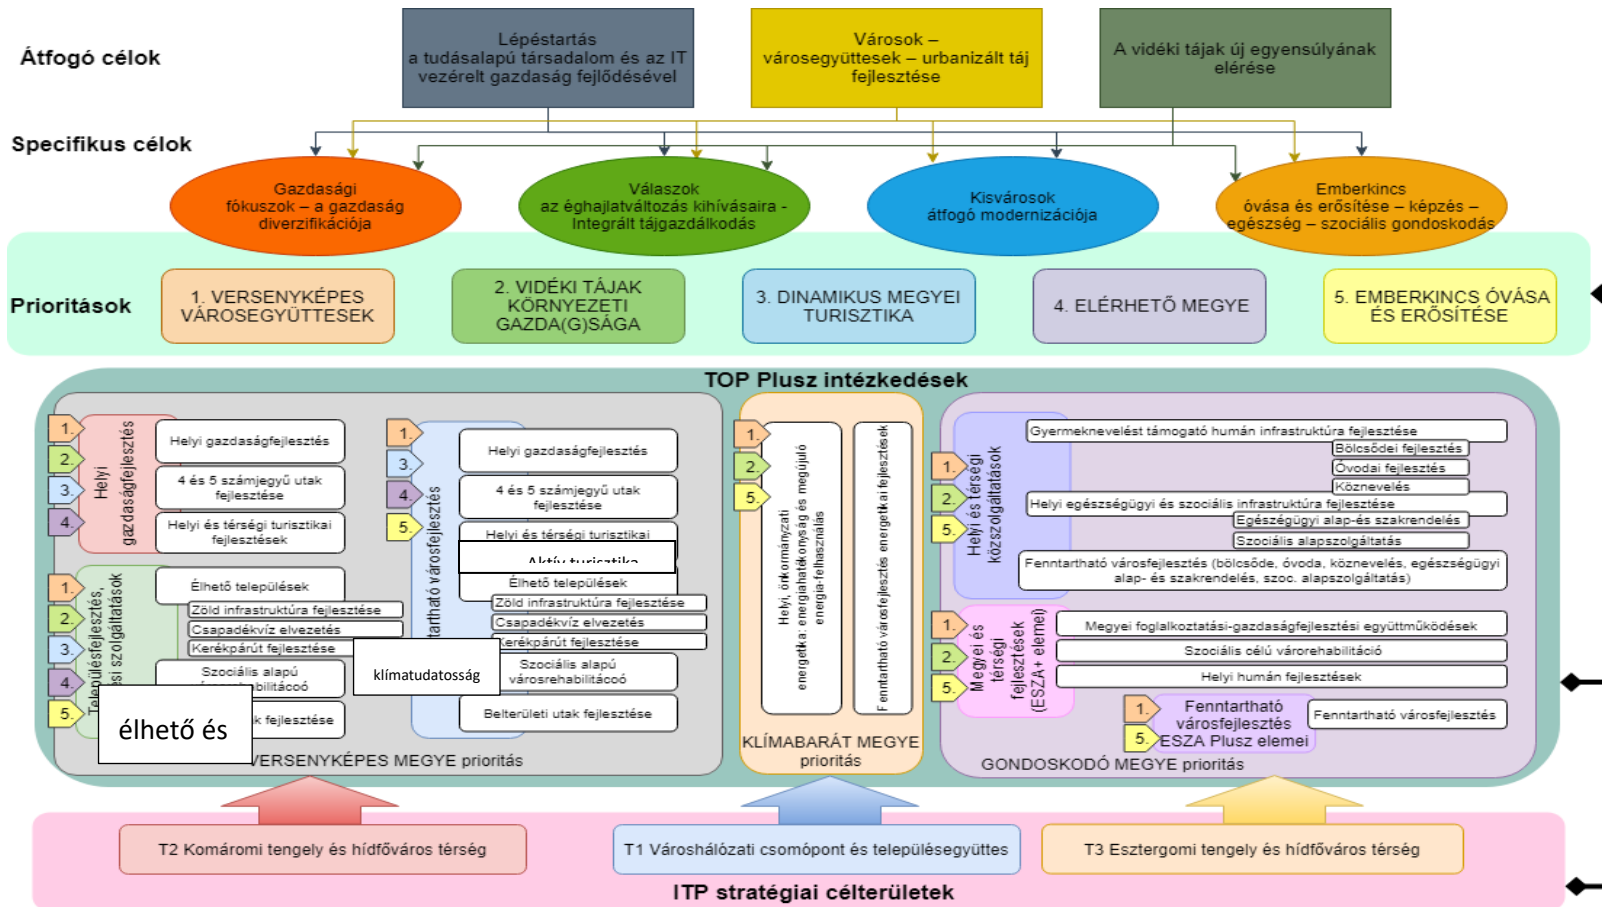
Átfogó célok

Lépéstartás
a tudásalapú társadalom és az IT vezérelt gazdaság fejlődésével

Városok – városegyüttesek – urbanizált táj fejlesztése

A vidéki tájak új egyensúlyának elérése

Specifikus célok

Gazdasági fókuszok – a gazdaság diverzifikációja

Válaszok az éghajlatváltozás kihívásaira - Integrált tájgazdálkodás

Kisvárosok átfogó modernizációja

Emberkincs óvása és erősítése – képzés – egészség – szociális gondoskodás

Prioritások

1. VERSENYKÉPES VÁROSEGYÜTTESEK

2. VIDÉKI TÁJAK KÖRNYEZETI GAZDA(G)SÁGA

3. DINAMIKUS MEGYEI TURISZTIKA

4. ELÉRHETŐ MEGYE

5. EMBERKINCS ÓVÁSA ÉS ERŐSÍTÉSE

TOP Plusz intézkedések

1. 2. 3. 4.
Helyi gazdaságfejlesztés
Helyi gazdaságfejlesztés
4 és 5 számjegyű utak fejlesztése
Helyi és térségi turisztikai fejlesztések

1. 2. 3. 4. 5.
Településfejlesztés, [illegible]si szolgáltatások
Élhető települések
Zöld infrastruktúra fejlesztése
Csapadékvíz elvezetés
Kerékpárút fejlesztése
Szociális alapú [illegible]bilitácoó
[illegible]k fejlesztése
élhető és
klímatudatosság

1. 3. 4. 5.
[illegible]tartható városfejlesztés
Helyi gazdaságfejlesztés
4 és 5 számjegyű utak fejlesztése
Helyi és térségi turisztikai
Aktív turisztika
Élhető települések
Zöld infrastruktúra fejlesztése
Csapadékvíz elvezetés
Kerékpárút fejlesztése
Szociális alapú városrehabilitácoó
Belterületi utak fejlesztése

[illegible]VERSENYKÉPES MEGYE prioritás

1. 2. 5.
Helyi, önkormányzati energetika: energiahatékonyság és megújuló energia-felhasználás
Fenntartható városfejlesztés energetikai fejlesztések
KLÍMABARÁT MEGYE prioritás

1. 2. 5.
Helyi és térségi közszolgáltatások
Gyermeknevelést támogató humán infrastruktúra fejlesztése
Bölcsődei fejlesztés
Óvodai fejlesztés
Köznevelés
Helyi egészségügyi és szociális infrastruktúra fejlesztése
Egészségügyi alap-és szakrendelés
Szociális alapszolgáltatás
Fenntartható városfejlesztés (bölcsőde, óvoda, köznevelés, egészségügyi alap- és szakrendelés, szoc. alapszolgáltatás)

1. 2. 5.
Megyei és térségi fejlesztések (ESZA+ elemei)
Megyei foglalkoztatási-gazdaságfejlesztési együttműködések
Szociális célú városrehabilitáció
Helyi humán fejlesztések
1. 5.
Fenntartható városfejlesztés ESZA Plusz elemei
Fenntartható városfejlesztés
GONDOSKODÓ MEGYE prioritás

T2 Komáromi tengely és hídfőváros térség
T1 Városhálózati csomópont és településegyüttes
T3 Esztergomi tengely és hídfőváros térség
ITP stratégiai célterületek